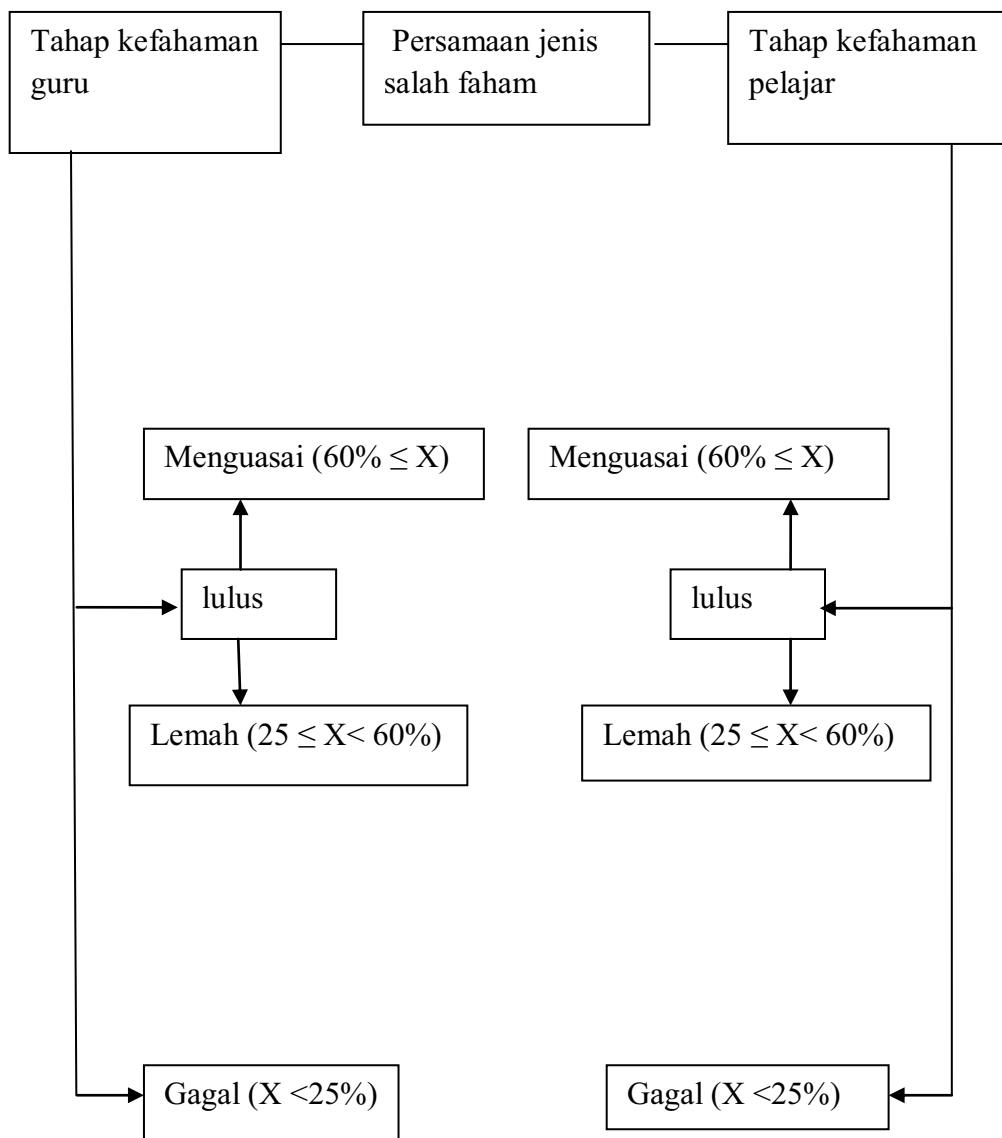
Tahap kefahaman guru

Persamaan jenis salah faham

Tahap kefahaman pelajar

Menguasai ($60\% \leq X$)

lulus

Lemah ($25 \leq X < 60\%$)

Menguasai ($60\% \leq X$)

lulus

Lemah ($25 \leq X < 60\%$)

Gagal ($X < 25\%$)

Gagal ($X < 25\%$)